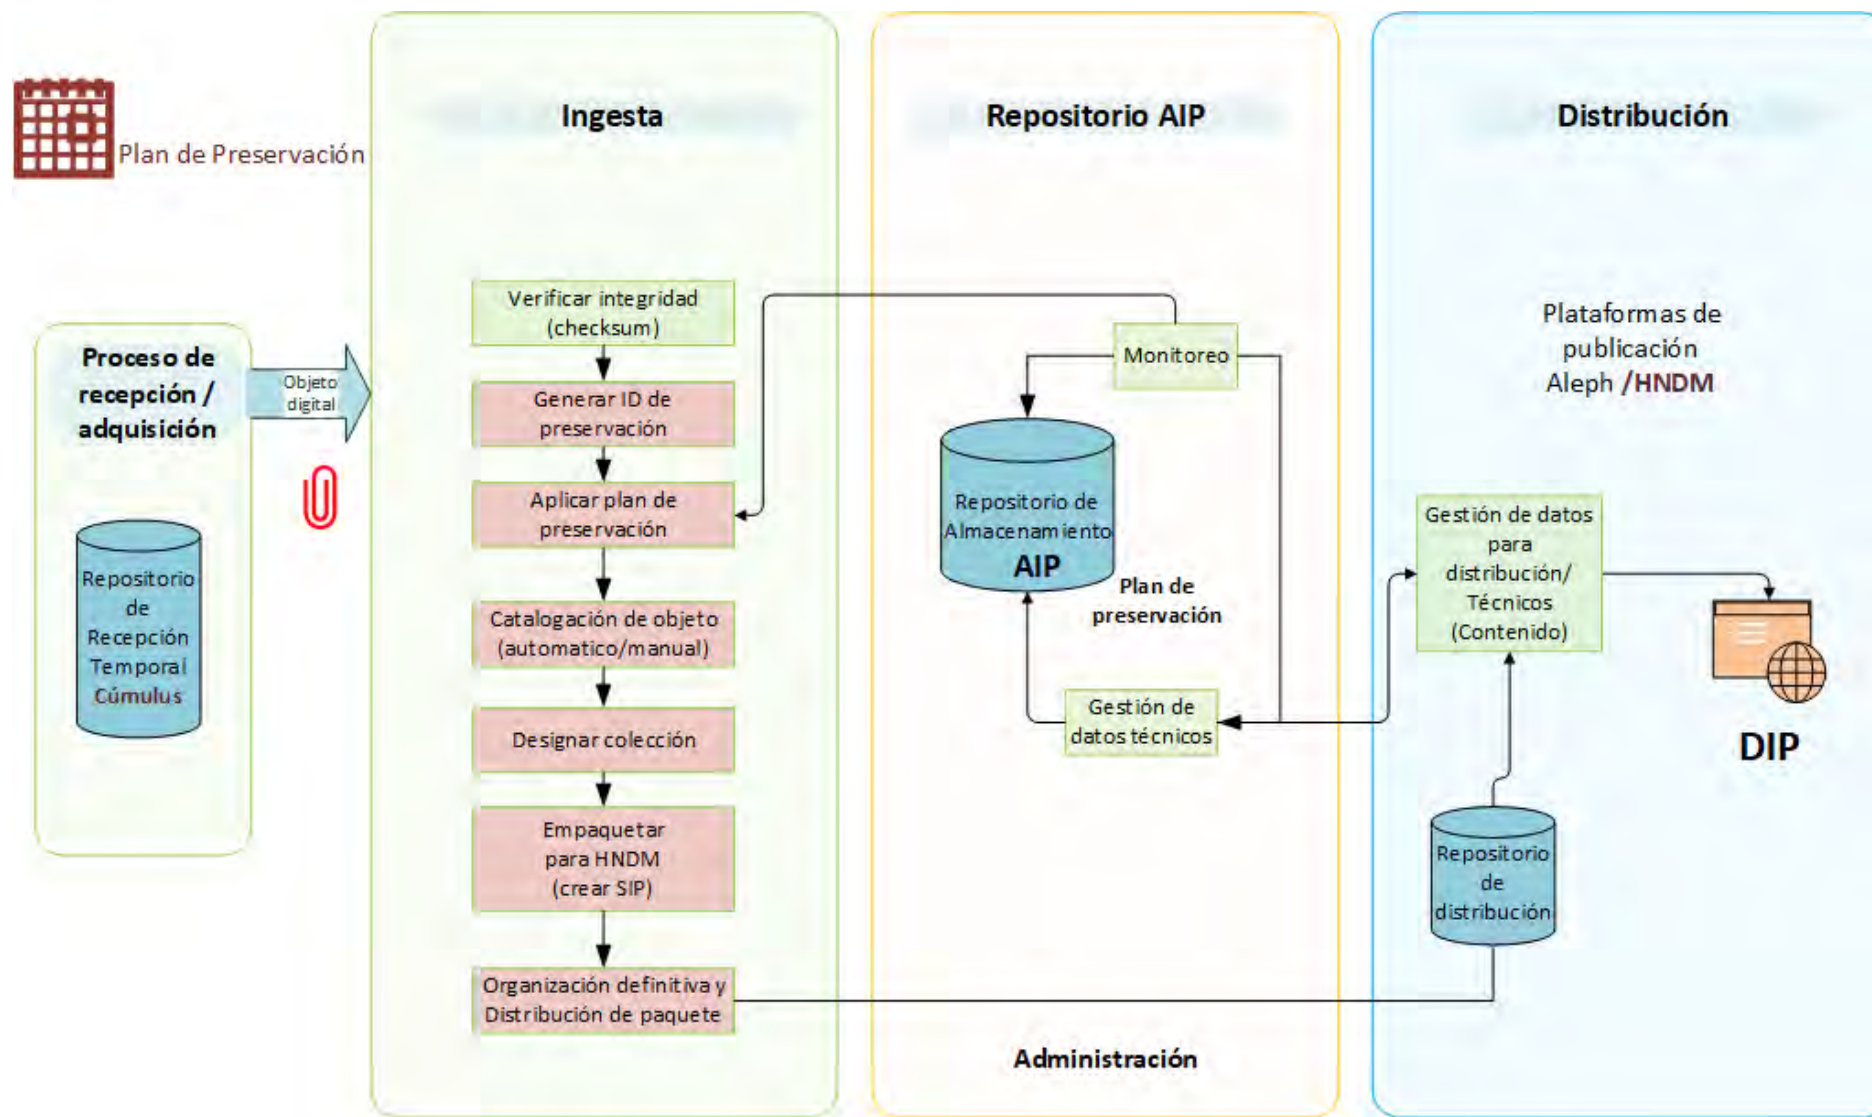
Plan de Preservación

Proceso de recepción / adquisición

Objeto digital

Repositorio de Recepción Temporal Cúmulus

Ingesta

Verificar integridad (checksum)

Generar ID de preservación

Aplicar plan de preservación

Catalogación de objeto (automatico/manual)

Designar colección

Empaquetar para HNDM (crear SIP)

Organización definitiva y Distribución de paquete

Repositorio AIP

Monitoreo

Repositorio de Almacenamiento AIP

Plan de preservación

Gestión de datos técnicos

Administración

Distribución

Plataformas de publicación Aleph /HNDM

Gestión de datos para distribución/ Técnicos (Contenido)

DIP

Repositorio de distribución